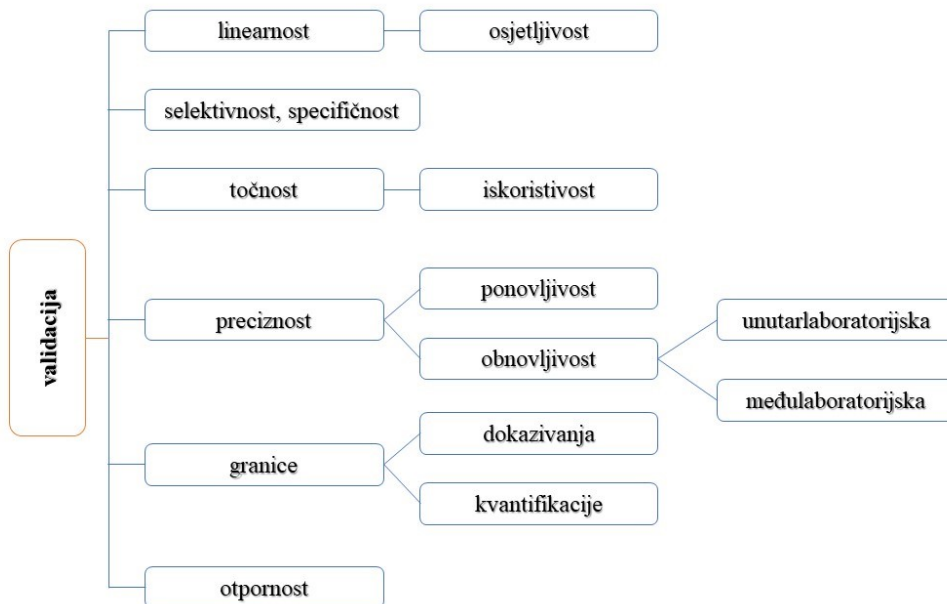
validacija

linearnost
osjetljivost

selektivnost, specifičnost

točnost
iskoristivost

preciznost
ponovljivost
obnovljivost
unutarlaboratorijska
međulaboratorijska

granice
dokazivanja
kvantifikacije

otpornost